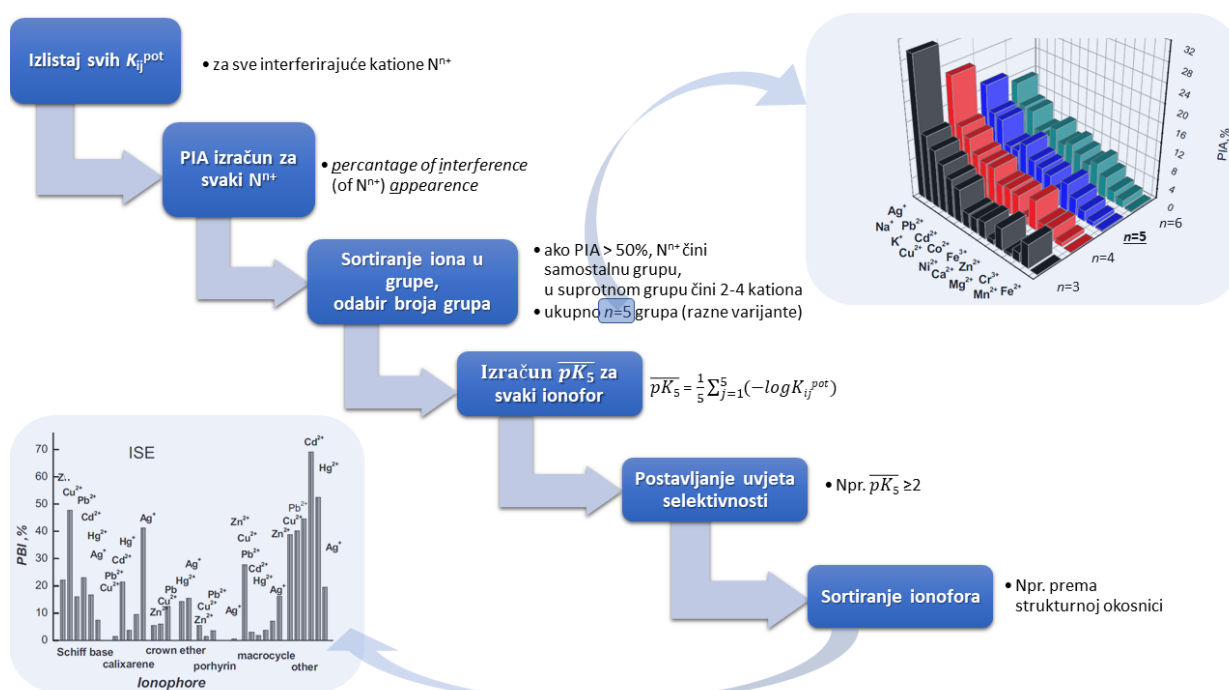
Izlistaj svih $K_{ij}^{pot}$

• za sve interferirajuće katione N$^{n+}$

PIA izračun za svaki N$^{n+}$

• percantage of interference (of N$^{n+}$) appearence

Sortiranje iona u grupe, odabir broja grupa

• ako PIA > 50%, N$^{n+}$ čini samostalnu grupu, u suprotnom grupu čini 2-4 kationa
• ukupno $n$=5 grupa (razne varijante)

Izračun $\overline{pK_5}$ za svaki ionofor

$\overline{pK_5} = \frac{1}{5}\sum_{j=1}^{5}(-logK_{ij}^{pot})$

Postavljanje uvjeta selektivnosti

• Npr. $\overline{pK_5}$ ≥2

Sortiranje ionofora

• Npr. prema strukturnoj okosnici

32
28
24
20
16
12
8
4
0
PIA,%
Ag$^+$
Na$^+$ Pb$^{2+}$
K$^+$ Cd$^{2+}$
Cu$^{2+}$ Co$^{2+}$
Ni$^{2+}$ Fe$^{3+}$
Ca$^{2+}$ Zn$^{2+}$
Mg$^{2+}$ Cr$^{3+}$
Mn$^{2+}$ Fe$^{2+}$
n=6
n=5
n=4
n=3

ISE
70
60
50
40
30
20
10
0
PBI,%
Z..
Cu$^{2+}$
Pb$^{2+}$
Cd$^{2+}$
Hg$^{2+}$
Ag$^+$
Cu$^{2+}$
Pb$^{2+}$
Hg$^+$
Cd$^{2+}$
Ag$^+$
Zn$^{2+}$
Cu$^{2+}$
Pb
Hg$^{2+}$
Ag$^+$
Zn$^{2+}$
Cu$^{2+}$
Pb$^{2+}$
Ag$^+$
Zn$^{2+}$
Cu$^{2+}$
Pb$^{2+}$
Cd$^{2+}$
Hg$^{2+}$
Ag$^+$
Zn$^{2+}$
Cu$^{2+}$
Pb$^{2+}$
Cd$^{2+}$
Hg$^{2+}$
Ag$^+$
Schiff base
calixarene
crown ether
porhyrin
macrocycle
other
Ionophore